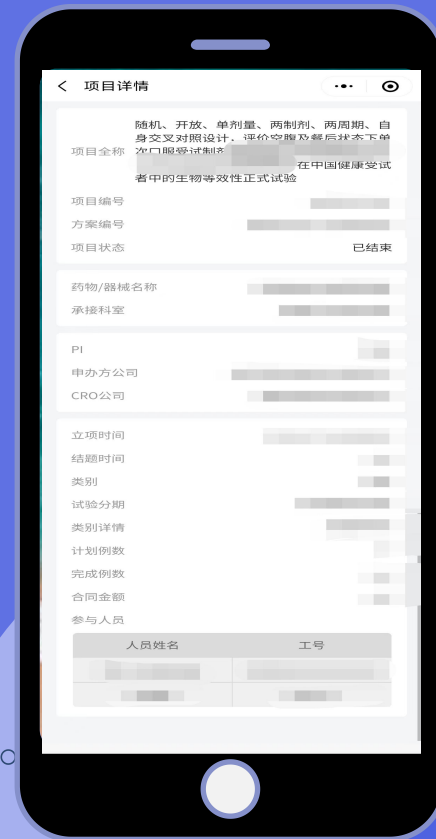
< 项目详情

项目全称 随机、开放、单剂量、两制剂、两周期、自身交叉对照设计，评价空腹及餐后状态下单次口服受试制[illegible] 在中国健康受试者中的生物等效性正式试验

项目编号 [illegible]

方案编号 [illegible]

项目状态 已结束

药物/器械名称 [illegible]

承接科室 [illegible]

PI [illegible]

申办方公司 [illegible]

CRO公司 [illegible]

立项时间 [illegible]

结题时间 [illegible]

类别 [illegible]

试验分期 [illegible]

类别详情 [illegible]

计划例数 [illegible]

完成例数 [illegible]

合同金额 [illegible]

参与人员

| 人员姓名 | 工号 |
|---|---|
| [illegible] | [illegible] |
| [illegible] | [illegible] |